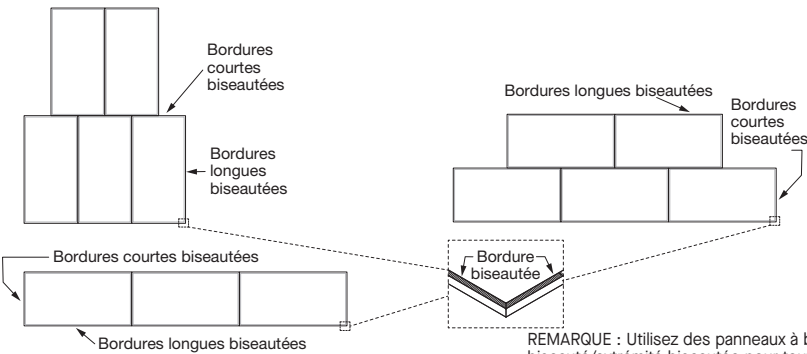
Bordures courtes biseautées

Bordures longues biseautées

Bordures longues biseautées

Bordures courtes biseautées

Bordures courtes biseautées

Bordure biseautée

Bordures longues biseautées

REMARQUE : Utilisez des panneaux à b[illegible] biseauté/extrémité biseautée pour to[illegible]